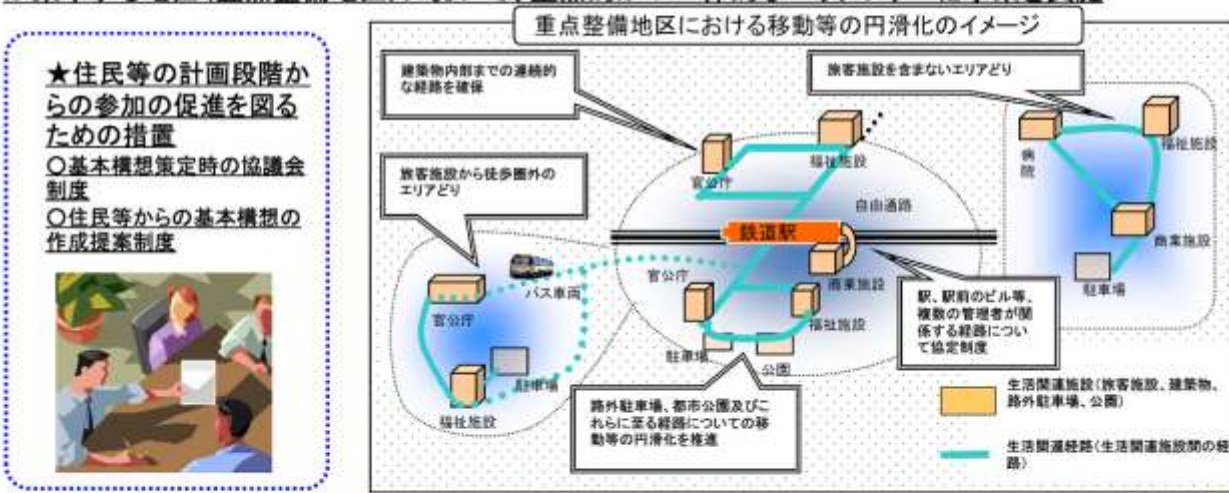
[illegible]

★住民等の計画段階からの参加の促進を図るための措置
○基本構想策定時の協議会制度
○住民等からの基本構想の作成提案制度

重点整備地区における移動等の円滑化のイメージ

建築物内部までの連続的な経路を確保

旅客施設を含まないエリアどり

旅客施設から徒歩圏外のエリアどり

官公庁
福祉施設
自由通路
鉄道駅
病院
福祉施設
商業施設
駐車場
官公庁
バス車両
商業施設
福祉施設
官公庁
駐車場
公園
駐車場
福祉施設

駅、駅前のビル等、複数の管理者が関係する経路について協定制度

路外駐車場、都市公園及びこれらに至る経路についての移動等の円滑化を推進

生活関連施設（旅客施設、建築物、路外駐車場、公園）

生活関連経路（生活関連施設間の経路）